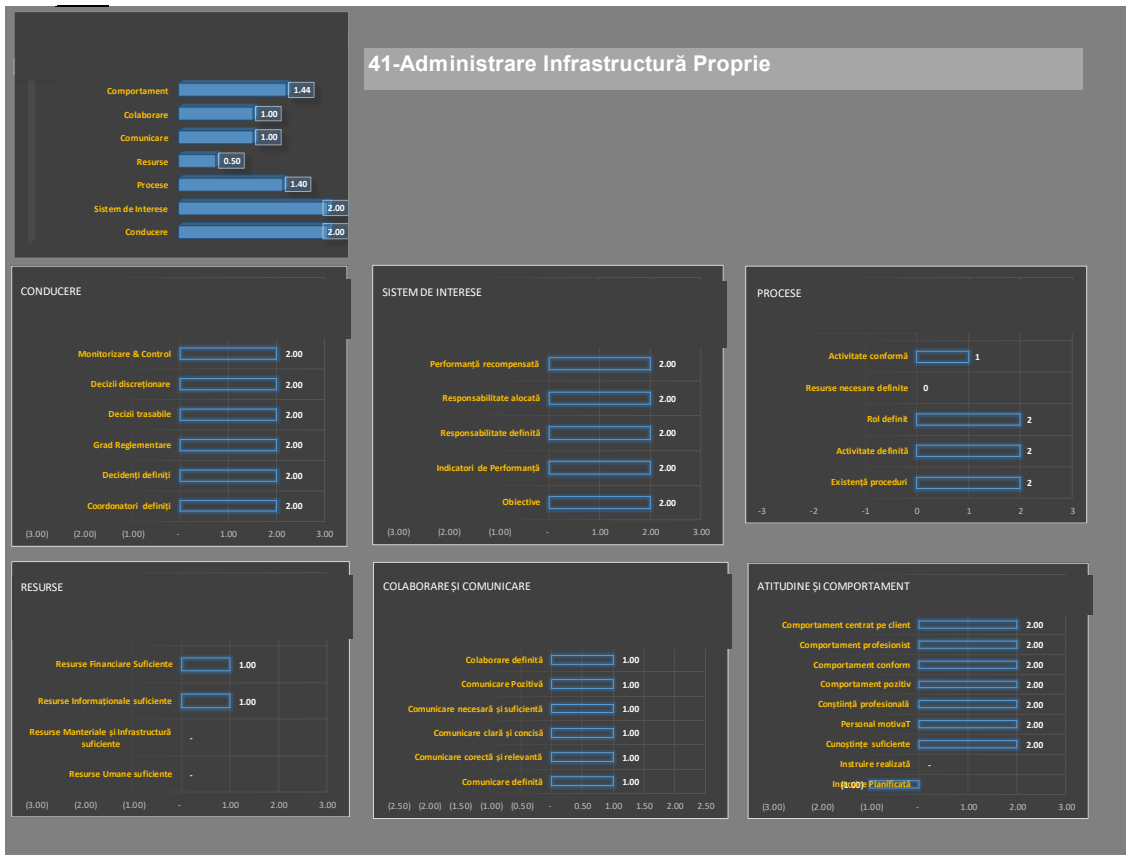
41-Administrare Infrastructură Proprie

Comportament 1.44
Colaborare 1.00
Comunicare 1.00
Resurse 0.50
Procese 1.40
Sistem de Interese 2.00
Conducere 2.00

CONDUCERE

Monitorizare & Control 2.00
Decizii discreționare 2.00
Decizii trasabile 2.00
Grad Reglementare 2.00
Decidenți definiți 2.00
Coordonatori definiți 2.00

(3.00) (2.00) (1.00) - 1.00 2.00 3.00

SISTEM DE INTERESE

Performanță recompensată 2.00
Responsabilitate alocată 2.00
Responsabilitate definită 2.00
Indicatori de Performanță 2.00
Obiective 2.00

(3.00) (2.00) (1.00) - 1.00 2.00 3.00

PROCESE

Activitate conformă 1
Resurse necesare definite 0
Rol definit 2
Activitate definită 2
Existență proceduri 2

-3 -2 -1 0 1 2 3

RESURSE

Resurse Financiare Suficiente 1.00
Resurse Informaționale suficiente 1.00
Resurse Manteriale și Infrastructură suficiente -
Resurse Umane suficiente -

(3.00) (2.00) (1.00) - 1.00 2.00 3.00

COLABORARE ȘI COMUNICARE

Colaborare definită 1.00
Comunicare Pozitivă 1.00
Comunicare necesară și suficientă 1.00
Comunicare clară și concisă 1.00
Comunicare corectă și relevantă 1.00
Comunicare definită 1.00

(2.50) (2.00) (1.50) (1.00) (0.50) - 0.50 1.00 1.50 2.00 2.50

ATITUDINE ȘI COMPORTAMENT

Comportament centrat pe client 2.00
Comportament profesionist 2.00
Comportament conform 2.00
Comportament pozitiv 2.00
Conștiință profesională 2.00
Personal motivaT 2.00
Cunoștințe suficiente 2.00
Instruire realizată -
Instruire Planificată (1.00)

(3.00) (2.00) (1.00) - 1.00 2.00 3.00